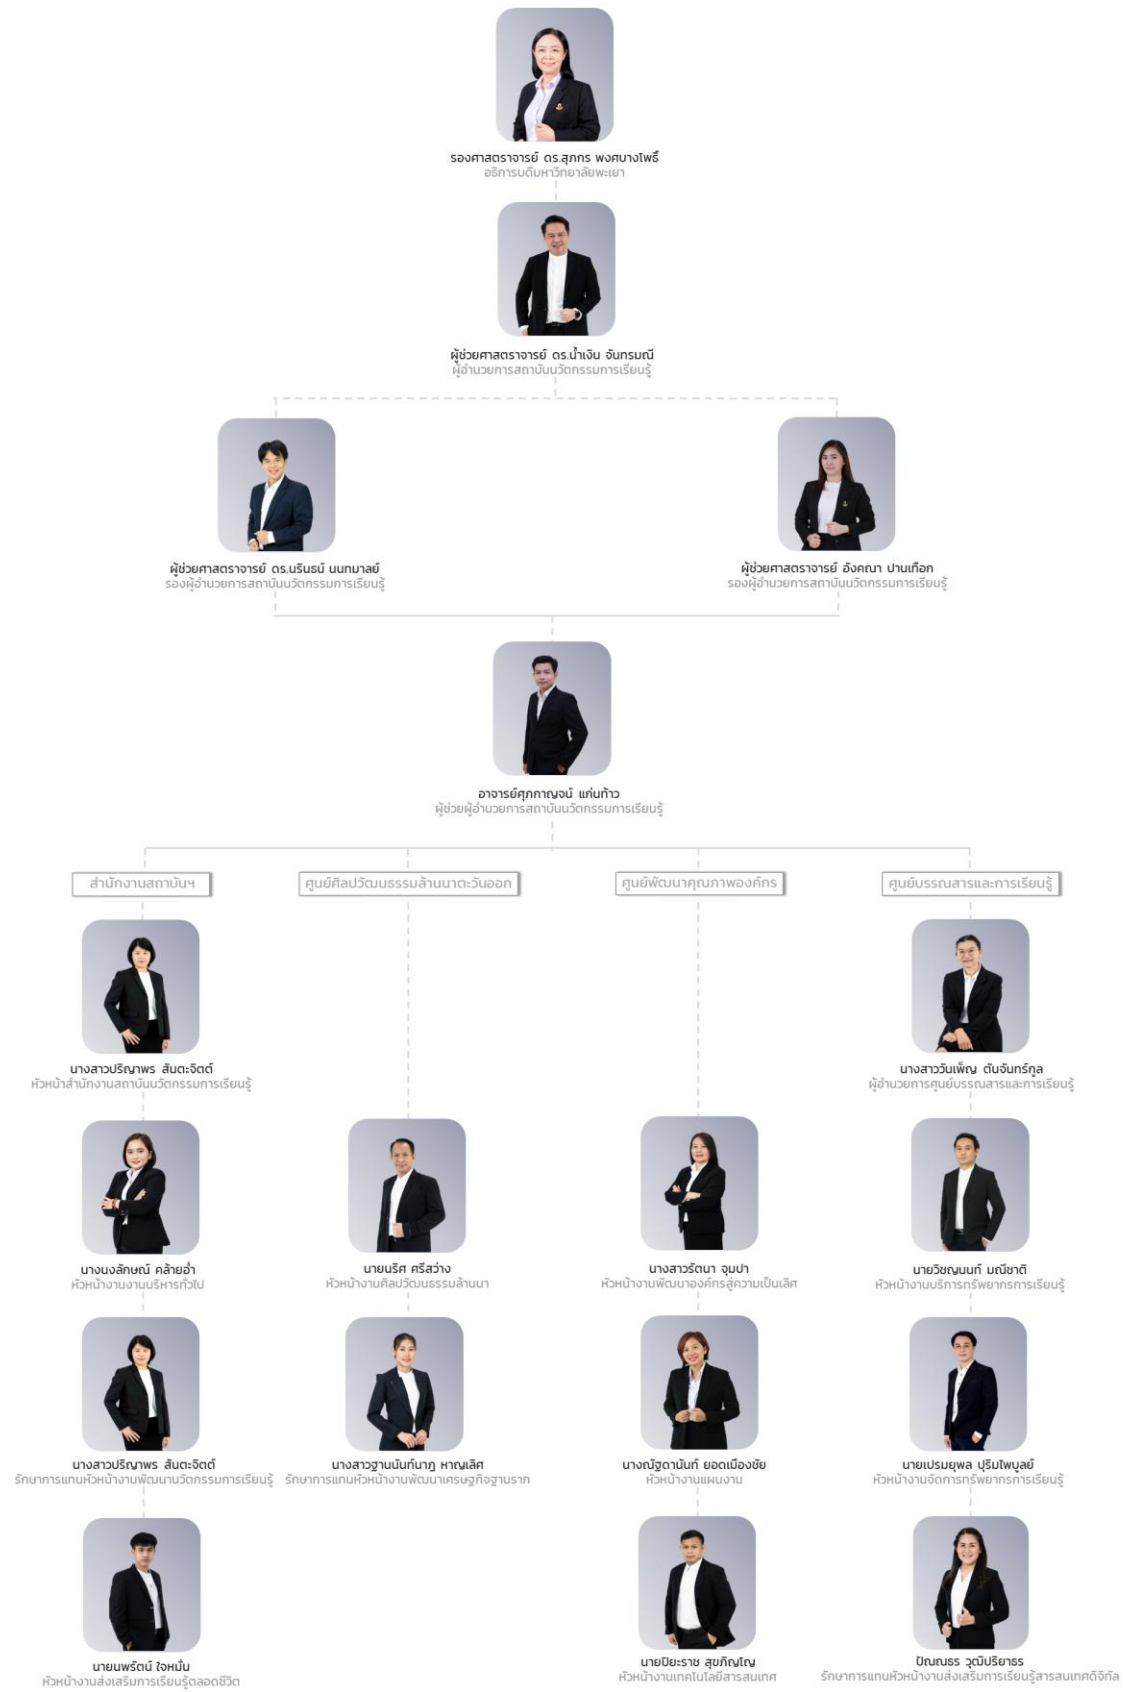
รองศาสตราจารย์ ดร.สุภกร พงศบางโพธิ์
อธิการบดีมหาวิทยาลัยพะเยา

ผู้ช่วยศาสตราจารย์ ดร.น้ำเงิน จันทรมณี
ผู้อำนวยการสถาบันนวัตกรรมการเรียนรู้

ผู้ช่วยศาสตราจารย์ ดร.นรินธน์ นนทมาลย์
รองผู้อำนวยการสถาบันนวัตกรรมการเรียนรู้

ผู้ช่วยศาสตราจารย์ อังคณา ปานเกือ
รองผู้อำนวยการสถาบันนวัตกรรมการเรียนรู้

อาจารย์ศุภกาญจน์ แท่นท้าว
ผู้ช่วยผู้อำนวยการสถาบันนวัตกรรมการเรียนรู้

สำนักงานสถาบันฯ

ศูนย์ศิลปวัฒนธรรมล้านนาตะวันออก

ศูนย์พัฒนาคุณภาพองค์กร

ศูนย์บรรณสารและการเรียนรู้

นางสาวปริญาพร สันตะจิตต์
หัวหน้าสำนักงานสถาบันนวัตกรรมการเรียนรู้

นางสาววันเพ็ญ ตันจันทร์กุล
ผู้อำนวยการศูนย์บรรณสารและการเรียนรู้

นางนงลักษณ์ คล้ายอ่ำ
หัวหน้างานงานบริหารทั่วไป

นายนริศ ศรีสว่าง
หัวหน้างานศิลปวัฒนธรรมล้านนา

นางสาวรัตนา จุมปา
หัวหน้างานพัฒนาองค์กรสู่ความเป็นเลิศ

นายวิชญนนท์ มณีชาติ
หัวหน้างานบริการทรัพยากรการเรียนรู้

นางสาวปริญาพร สันตะจิตต์
รักษาการแทนหัวหน้างานพัฒนานวัตกรรมการเรียนรู้

นางสาวฐานนันท์นาฎ หาญเลิศ
รักษาการแทนหัวหน้างานพัฒนาเศรษฐกิจฐานราก

นางณัฐดานันท์ ยอดเมืองชัย
หัวหน้างานแผนงาน

นายเปรมยุพล ปุริมไพบูลย์
หัวหน้างานจัดการทรัพยากรการเรียนรู้

นายนพรัตน์ ใจหมั้น
หัวหน้างานส่งเสริมการเรียนรู้ตลอดชีวิต

นายปิยะราช สุขภิญโญ
หัวหน้างานเทคโนโลยีสารสนเทศ

ปิณณรร วุฒิปริยธร
รักษาการแทนหัวหน้างานส่งเสริมการเรียนรู้สารสนเทศดิจิทัล